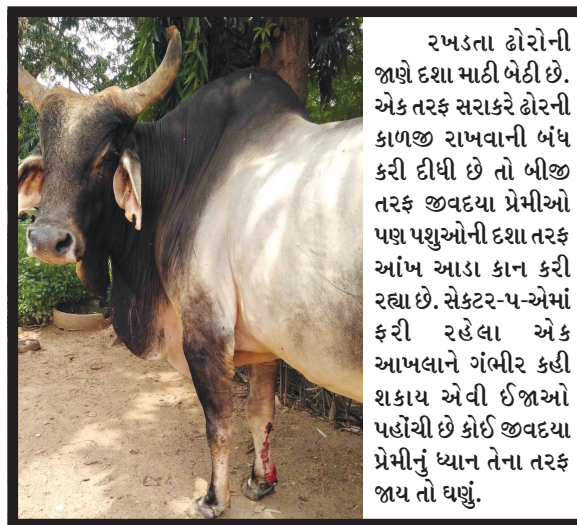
રખડતા ઢોરોની જાણે દશા માઠી બેઠી છે. એક તરફ સરાકરે ઢોરની કાળજી રાખવાની બંધ કરી દીધી છે તો બીજી તરફ જીવદયા પ્રેમીઓ પણ પશુઓની દશા તરફ આંખ આડા કાન કરી રહ્યા છે. સેકટર-૫-એમાં ફરી રહેલા એક આખલાને ગંભીર કહી શકાય એવી ઈજાઓ પહોંચી છે કોઈ જીવદયા પ્રેમીનું ધ્યાન તેના તરફ જાય તો ઘણું.